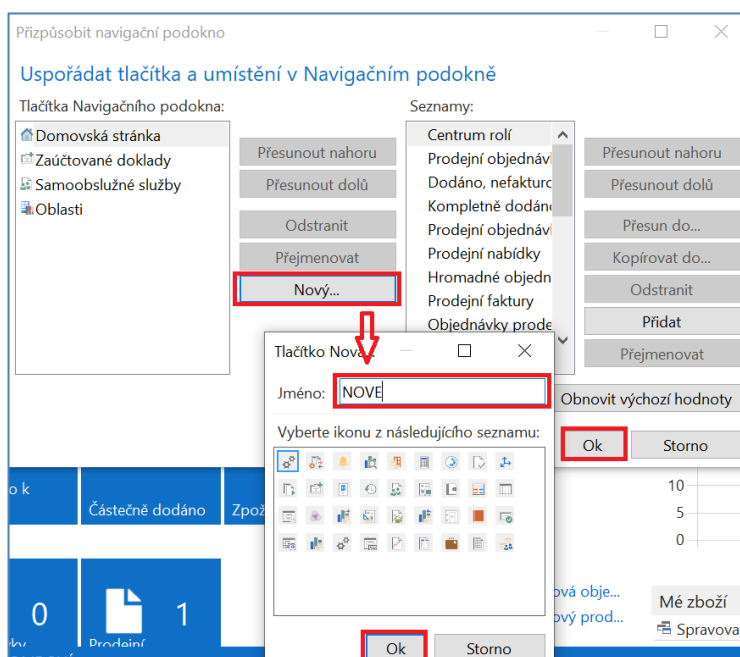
Přizpůsobit navigační podokno

Uspořádat tlačítka a umístění v Navigačním podokně

Tlačítka Navigačního podokna:

Domovská stránka
Zaúčtované doklady
Samoobslužné služby
Oblasti

Přesunout nahoru
Přesunout dolů
Odstranit
Přejmenovat
Nový...

Seznamy:

Centrum rolí
Prodejní objednávk
Dodáno, nefakturo
Kompletně dodáno
Prodejní objednávk
Prodejní nabídky
Hromadné objedn
Prodejní faktury
Objednávky prode

Přesunout nahoru
Přesunout dolů
Přesun do...
Kopírovat do...
Odstranit
Přidat
Přejmenovat
Obnovit výchozí hodnoty
Ok
Storno

Tlačítko Nov

Jméno: NOVE

Vyberte ikonu z následujícího seznamu:

Ok
Storno

o k
Částečně dodáno
Zpož
0
1
Prodejní
10
5
0
ová obje...
vý prod...
Mé zboží
Spravova